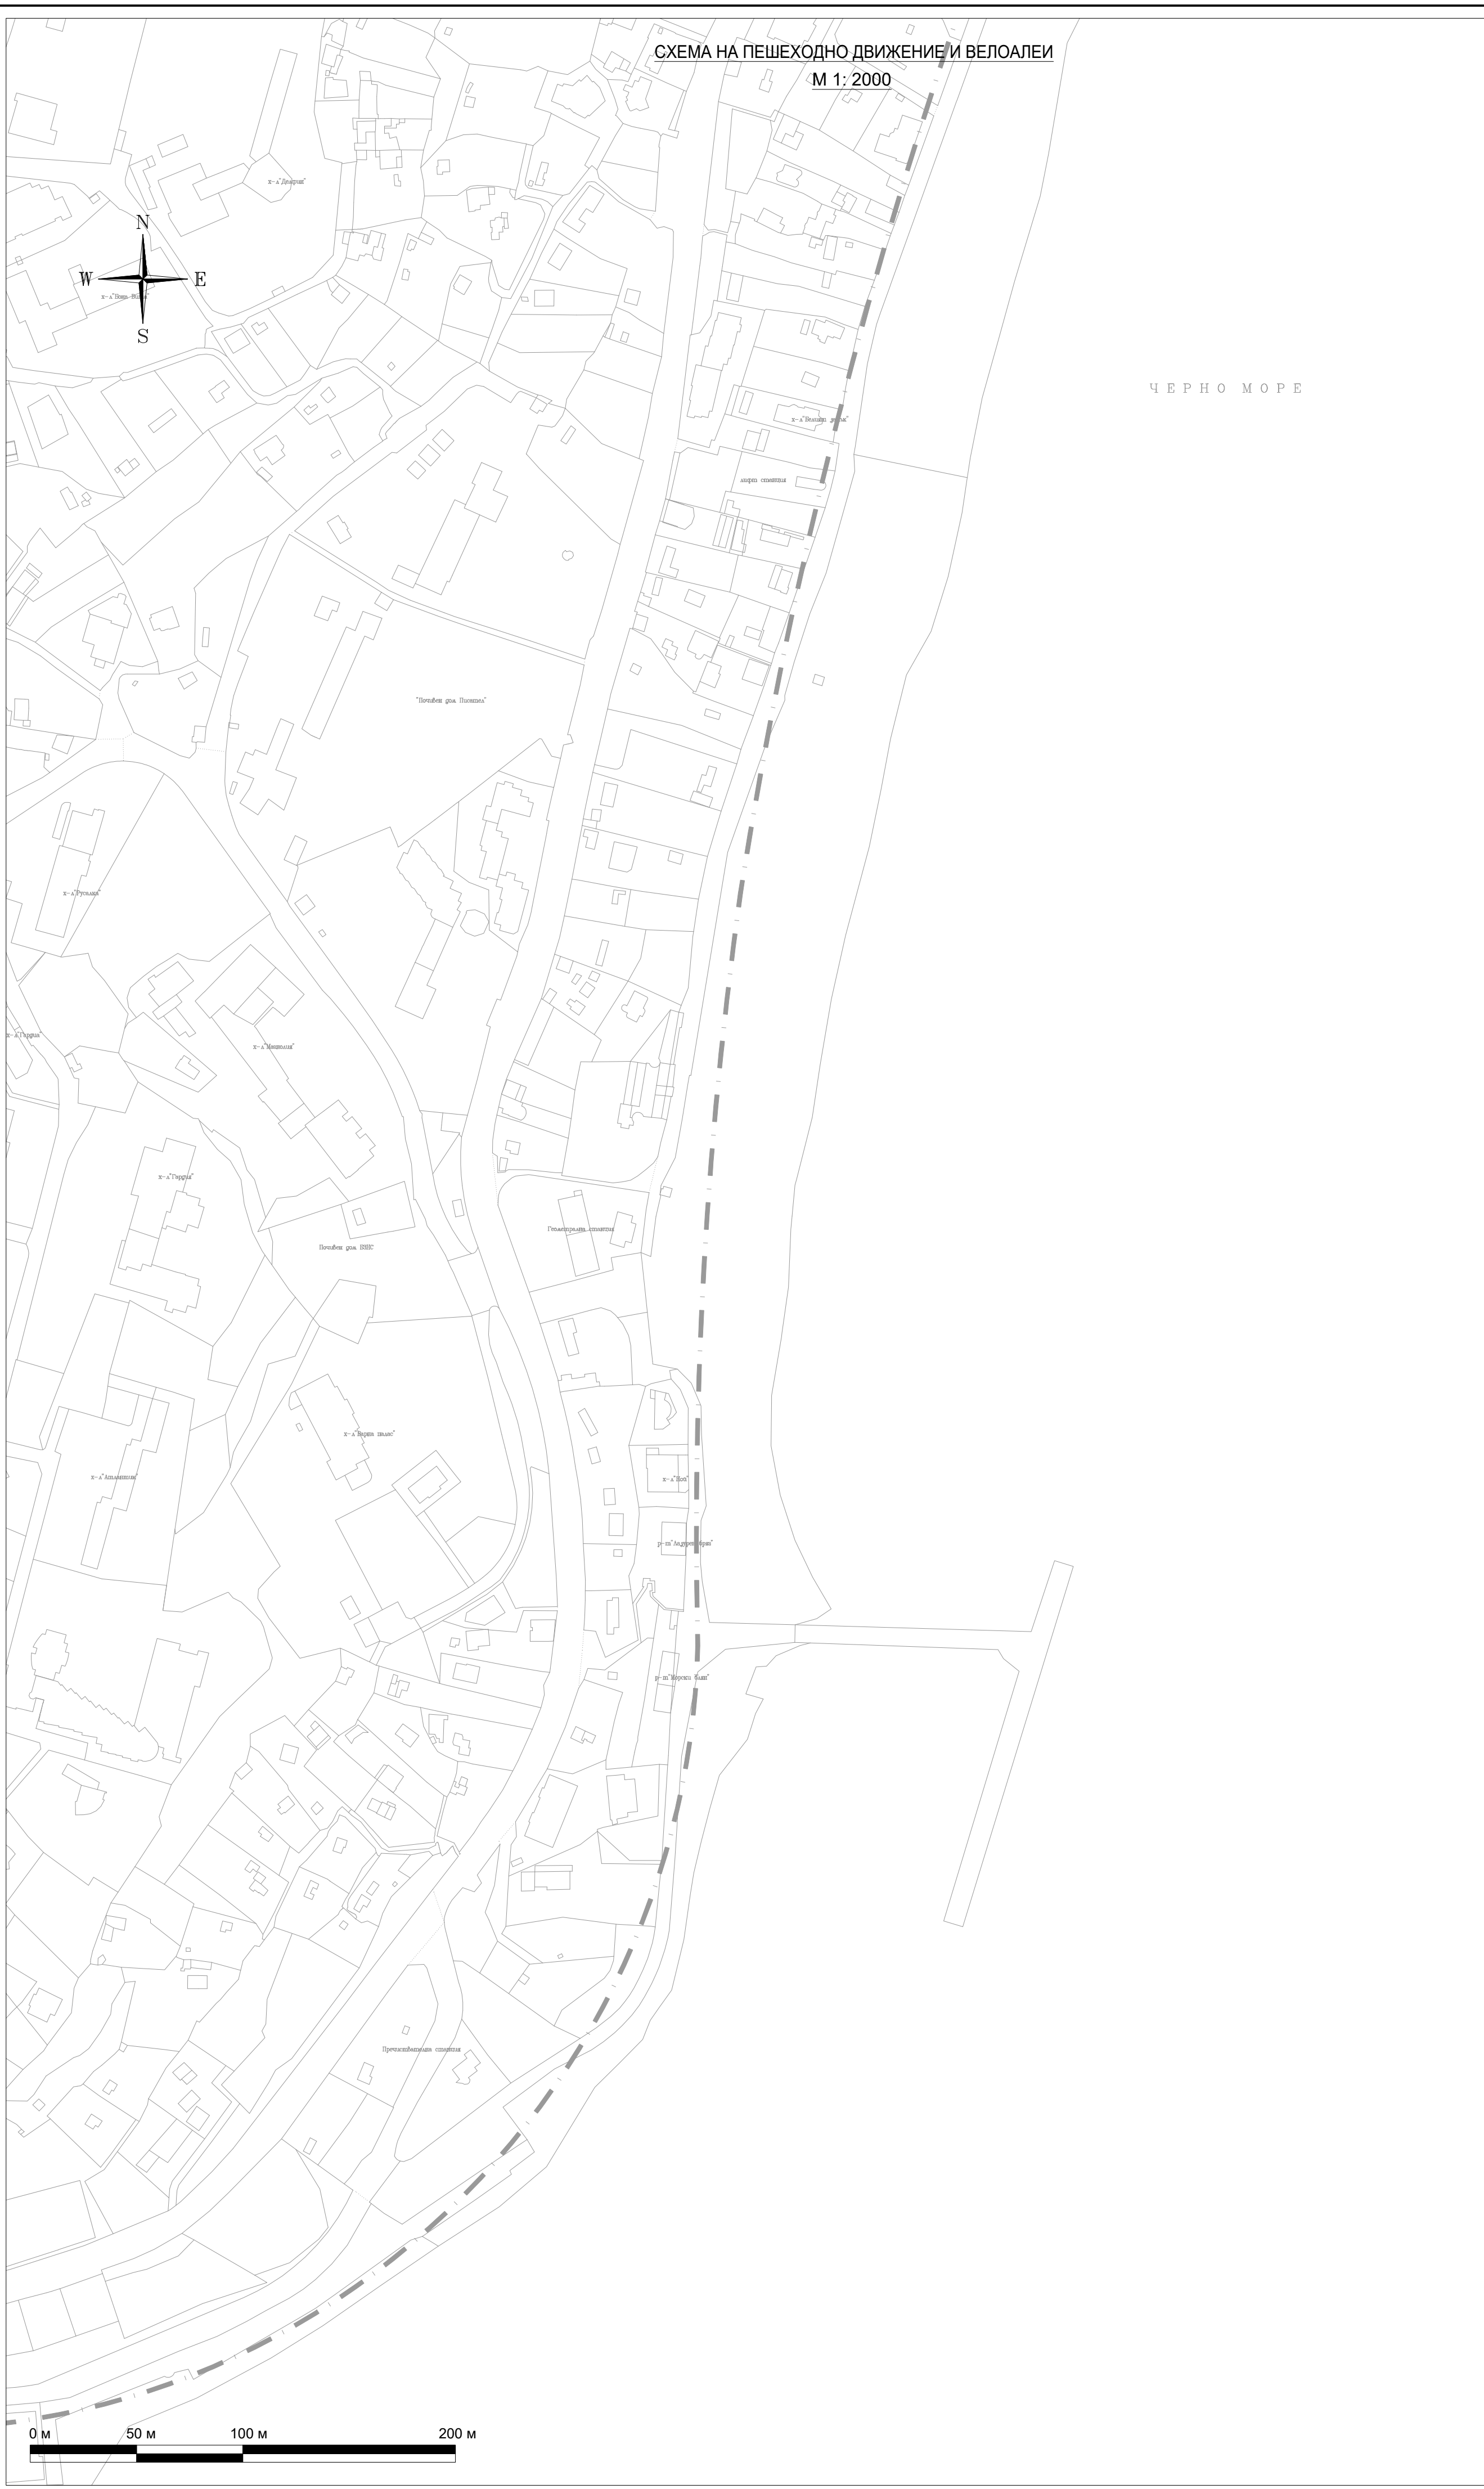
СХЕМА НА ПЕШЕХОДНО ДВИЖЕНИЕ И ВЕЛОАЛЕИ
М 1: 2000

N
W
E
S

х-л"Девърък"

х-л"Ново Село"

ЧЕРНО МОРЕ

х-л"Велико дърво"

хотел стопанка

"Почивен дом Пловдив"

х-л"Русалка"

х-л"Гърция"

х-л"Мирвалия"

х-л"Гърция"

Почивен дом КНИС

Геологическа станция

х-л"Верна вилла"

х-л"Аполония"

х-л"Яхт"

р-т"Андреевска"

р-т"Морски баш"

Пречиствателна станция

0 м
50 м
100 м
200 м